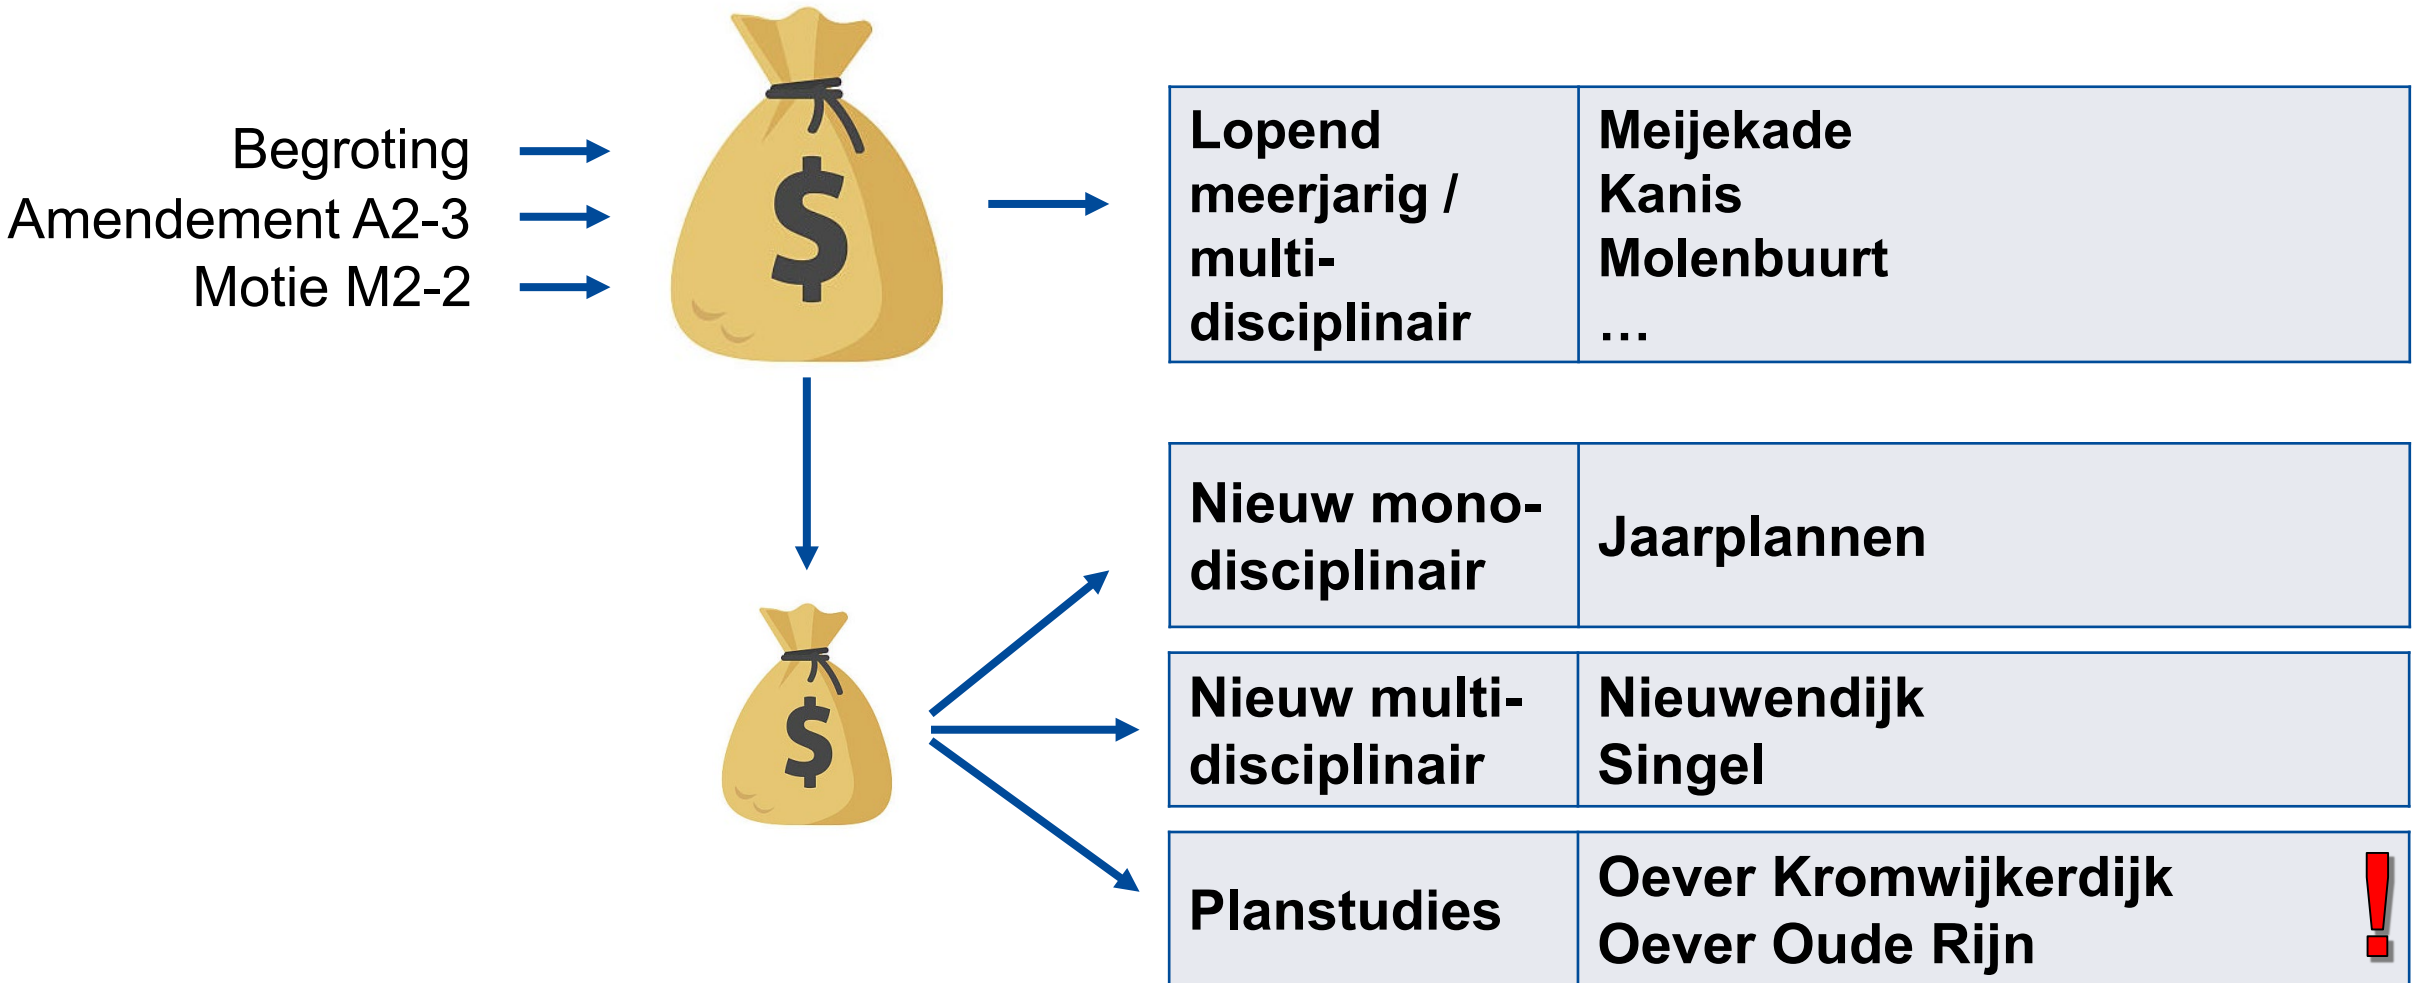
Begroting
Amendement A2-3
Motie M2-2

$

| Lopend meerjarig / multi-disciplinair | Meijekade Kanis Molenbuurt … |
|---|---|

$

| Nieuw mono-disciplinair | Jaarplannen |
|---|---|
| Nieuw multi-disciplinair | Nieuwendijk Singel |
| Planstudies | Oever Kromwijkerdijk Oever Oude Rijn ! |